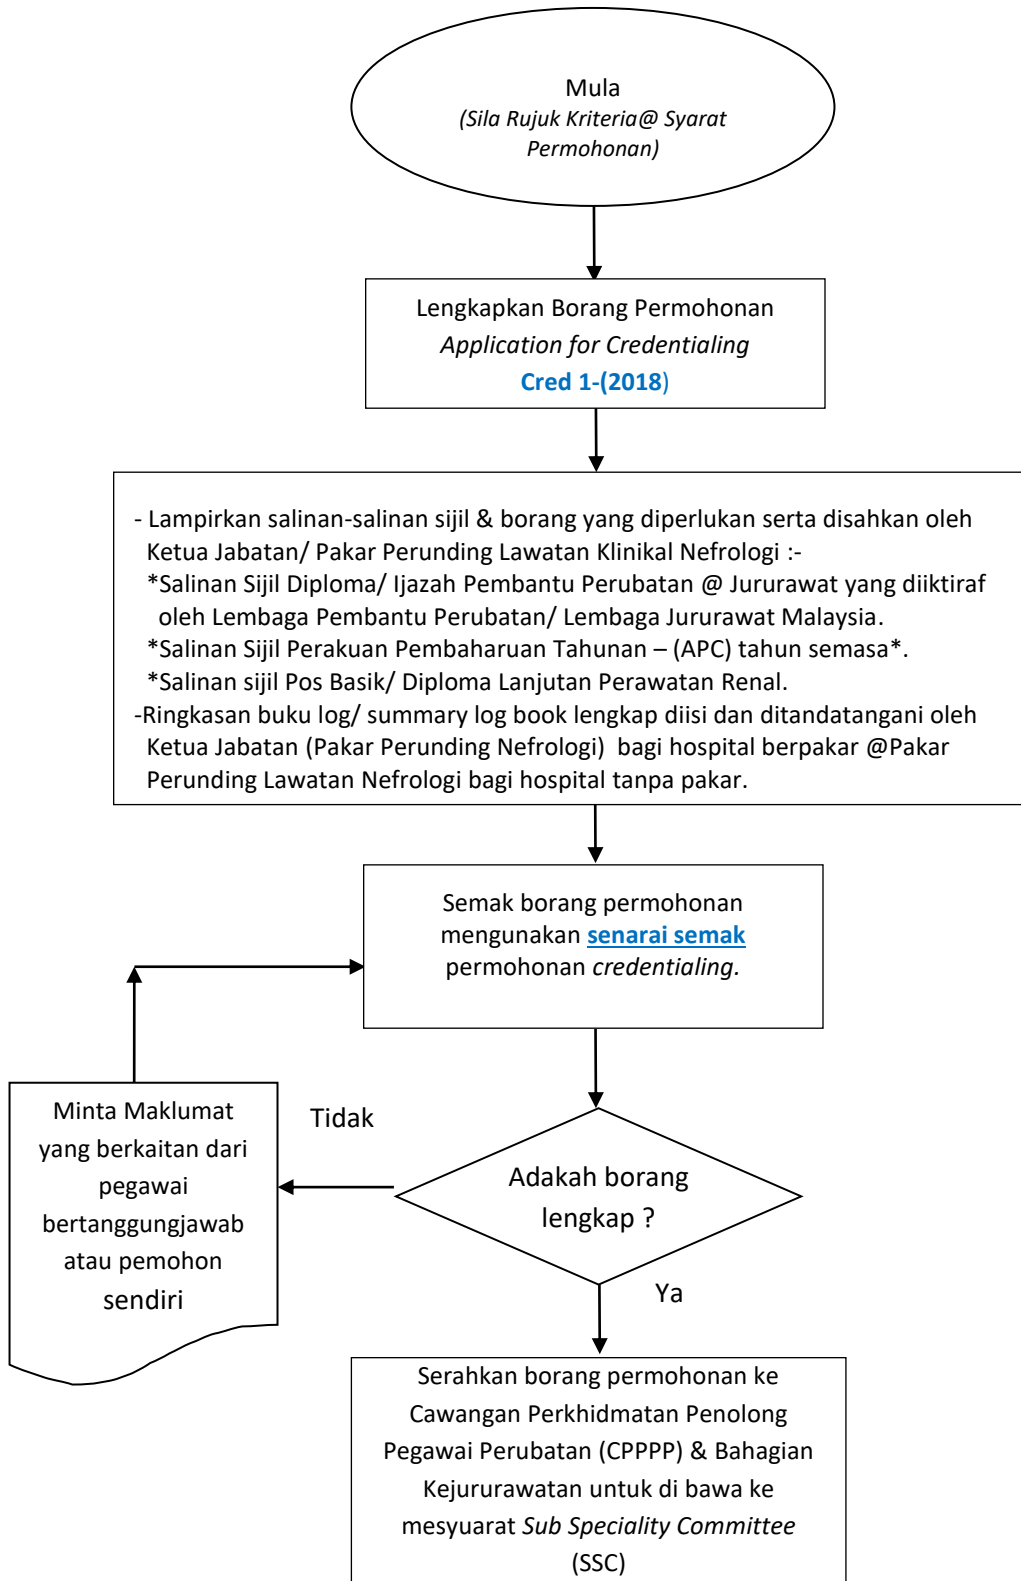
Mula
(Sila Rujuk Kriteria@ Syarat Permohonan)

Lengkapkan Borang Permohonan
Application for Credentialing
Cred 1-(2018)

- Lampirkan salinan-salinan sijil & borang yang diperlukan serta disahkan oleh Ketua Jabatan/ Pakar Perunding Lawatan Klinikal Nefrologi :-
*Salinan Sijil Diploma/ Ijazah Pembantu Perubatan @ Jururawat yang diiktiraf oleh Lembaga Pembantu Perubatan/ Lembaga Jururawat Malaysia.
*Salinan Sijil Perakuan Pembaharuan Tahunan – (APC) tahun semasa*.
*Salinan sijil Pos Basik/ Diploma Lanjutan Perawatan Renal.
-Ringkasan buku log/ summary log book lengkap diisi dan ditandatangani oleh Ketua Jabatan (Pakar Perunding Nefrologi) bagi hospital berpakar @Pakar Perunding Lawatan Nefrologi bagi hospital tanpa pakar.

Semak borang permohonan mengunakan senarai semak permohonan credentialing.

Minta Maklumat yang berkaitan dari pegawai bertanggungjawab atau pemohon sendiri

Tidak

Adakah borang lengkap ?

Ya

Serahkan borang permohonan ke Cawangan Perkhidmatan Penolong Pegawai Perubatan (CPPPP) & Bahagian Kejururawatan untuk di bawa ke mesyuarat Sub Speciality Committee (SSC)